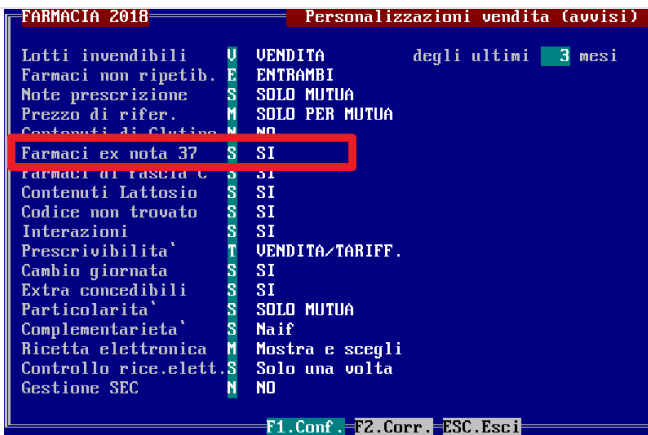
FARMACIA 2018 Personalizzazioni vendita (avvisi)

Lotti invendibili V VENDITA degli ultimi 3 mesi
Farmaci non ripetib. E ENTRAMBI
Note prescrizione S SOLO MUTUA
Prezzo di rifer. M SOLO PER MUTUA
Contenuti di Glutine N NO
Farmaci ex nota 37 S SI
Farmaci di fascia C S SI
Contenuti Lattosio S SI
Codice non trovato S SI
Interazioni S SI
Prescrivibilita` T VENDITA/TARIFF.
Cambio giornata S SI
Extra concedibili S SI
Particolarita` S SOLO MUTUA
Complementarieta` S Naif
Ricetta elettronica M Mostra e scegli
Controllo rice.elett. S Solo una volta
Gestione SEC N NO

F1.Conf. F2.Corr. ESC.Esci